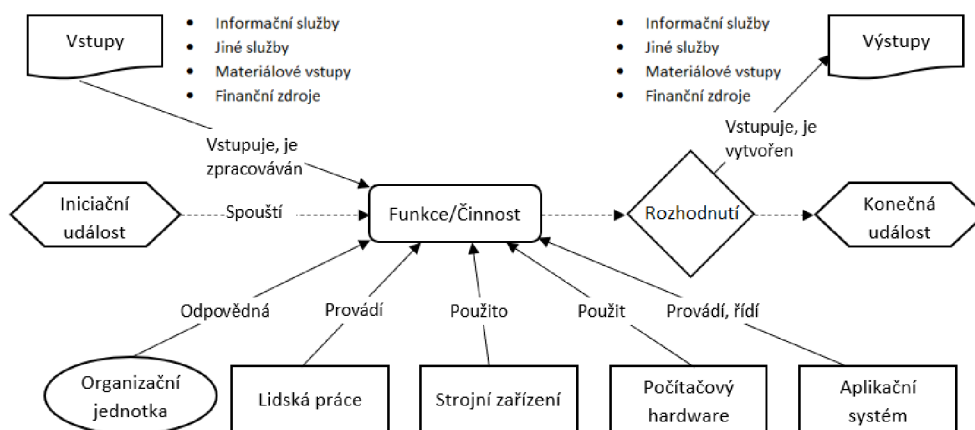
Vstupy

- Informační služby
- Jiné služby
- Materiálové vstupy
- Finanční zdroje

- Informační služby
- Jiné služby
- Materiálové vstupy
- Finanční zdroje

Výstupy

Vstupuje, je zpracováván

Vstupuje, je vytvořen

Iniciační událost

Spouští

Funkce/Činnost

Rozhodnutí

Konečná událost

Odpovědná

Provádí

Použito

Použit

Provádí, řídí

Organizační jednotka

Lidská práce

Strojní zařízení

Počítačový hardware

Aplikační systém